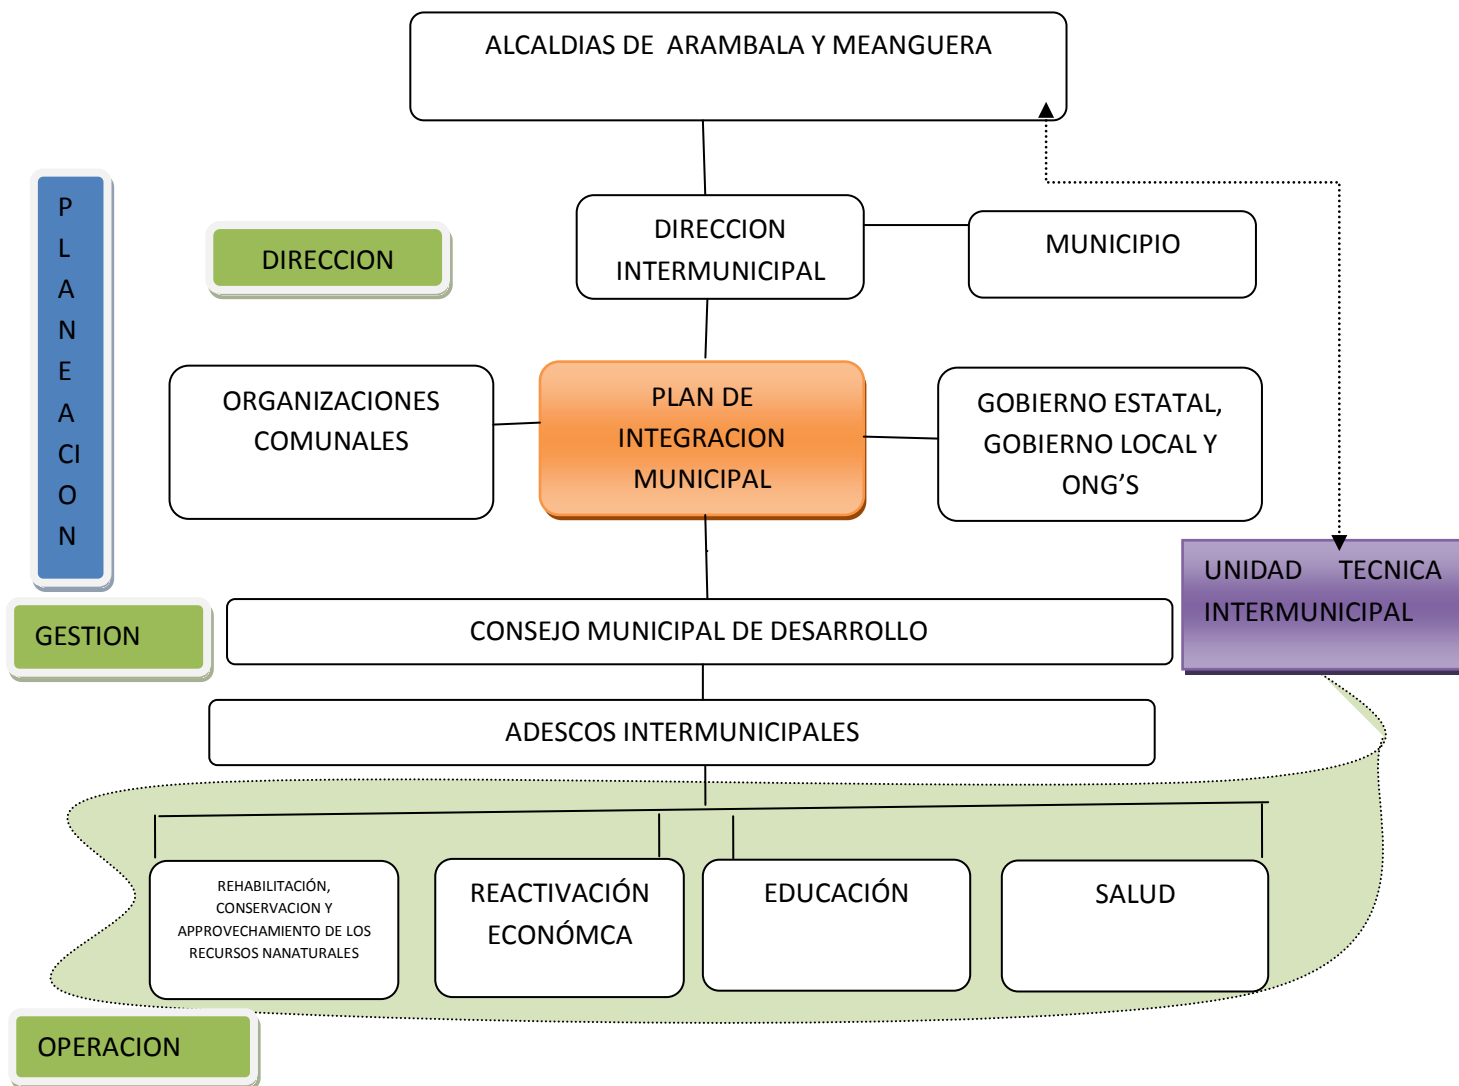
ALCALDIAS DE ARAMBALA Y MEANGUERA

P
L
A
N
E
A
CI
O
N

DIRECCION

DIRECCION INTERMUNICIPAL

MUNICIPIO

ORGANIZACIONES COMUNALES

PLAN DE INTEGRACION MUNICIPAL

GOBIERNO ESTATAL, GOBIERNO LOCAL Y ONG'S

UNIDAD TECNICA INTERMUNICIPAL

GESTION

CONSEJO MUNICIPAL DE DESARROLLO

ADESCOS INTERMUNICIPALES

REHABILITACIÓN, CONSERVACION Y APPROVECHAMIENTO DE LOS RECURSOS NANATURALES

REACTIVACIÓN ECONÓMCA

EDUCACIÓN

SALUD

OPERACION